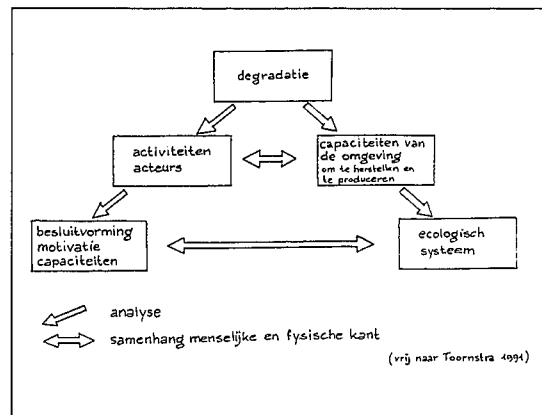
degradatie

activiteiten acteurs

capaciteiten van de omgeving om te herstellen en te produceren

besluitvorming motivatie capaciteiten

ecologisch systeem

analyse

samenhang menselijke en fysische kant

(vrij naar Toornstra 1991)